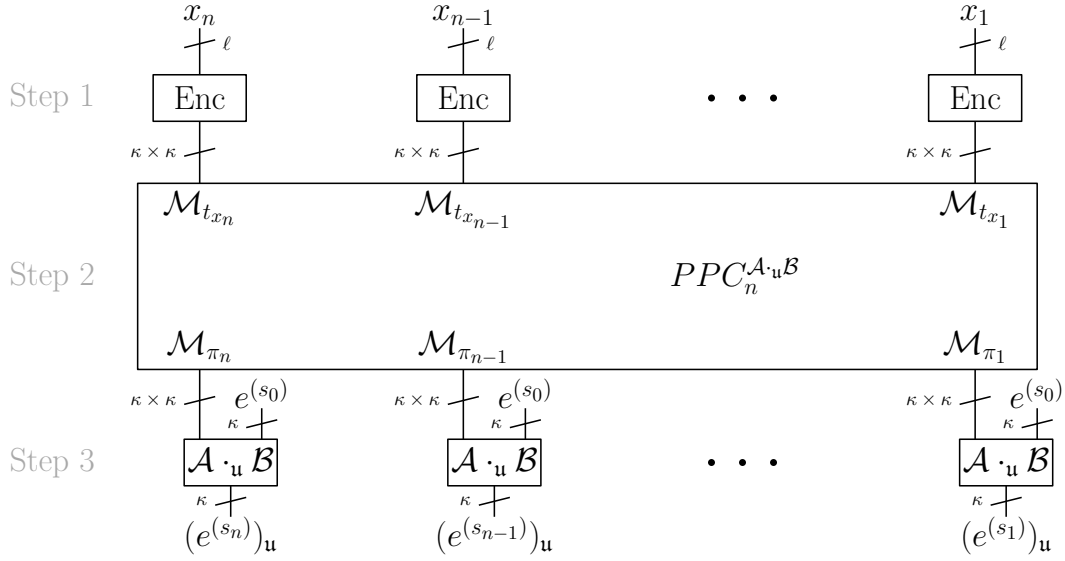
$x_n$ $x_{n-1}$ $x_1$

$\ell$ $\ell$ $\ell$

Step 1 Enc Enc • • • Enc

$\kappa \times \kappa$ $\kappa \times \kappa$ $\kappa \times \kappa$

$\mathcal{M}_{t_{x_n}}$ $\mathcal{M}_{t_{x_{n-1}}}$ $\mathcal{M}_{t_{x_1}}$

Step 2 $PPC_n^{\mathcal{A}\cdot_{\mathfrak{u}}\mathcal{B}}$

$\mathcal{M}_{\pi_n}$ $\mathcal{M}_{\pi_{n-1}}$ $\mathcal{M}_{\pi_1}$

$\kappa \times \kappa$ $e^{(s_0)}$ $\kappa \times \kappa$ $e^{(s_0)}$ $\kappa \times \kappa$ $e^{(s_0)}$

$\kappa$ $\kappa$ $\kappa$

Step 3 $\mathcal{A} \cdot_{\mathfrak{u}} \mathcal{B}$ $\mathcal{A} \cdot_{\mathfrak{u}} \mathcal{B}$ • • • $\mathcal{A} \cdot_{\mathfrak{u}} \mathcal{B}$

$\kappa$ $\kappa$ $\kappa$

$(e^{(s_n)})_{\mathfrak{u}}$ $(e^{(s_{n-1})})_{\mathfrak{u}}$ $(e^{(s_1)})_{\mathfrak{u}}$